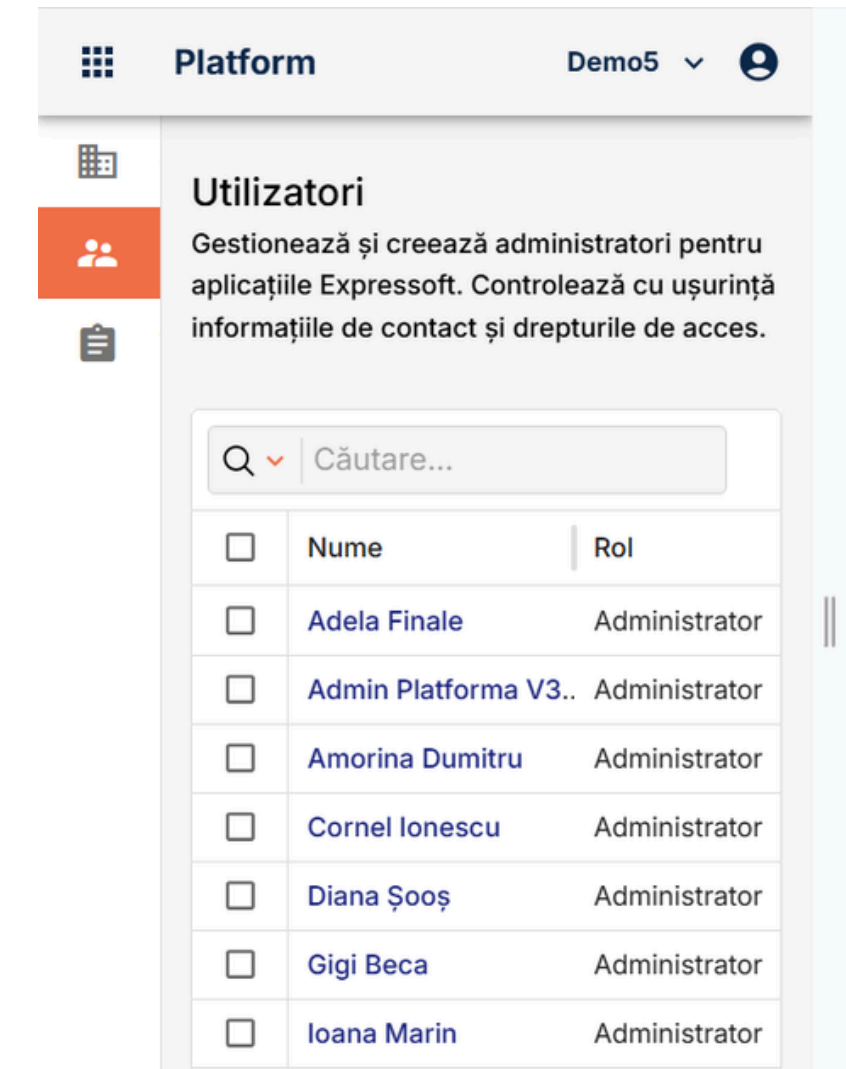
Platform

Demo5

Utilizatori

Gestionează și creează administratori pentru aplicațiile Expressoft. Controlează cu ușurință informațiile de contact și drepturile de acces.

Căutare...

| | Nume | Rol |
|---|---|---|
| | Adela Finale | Administrator |
| | Admin Platforma V3.. | Administrator |
| | Amorina Dumitru | Administrator |
| | Cornel Ionescu | Administrator |
| | Diana Șooș | Administrator |
| | Gigi Beca | Administrator |
| | Ioana Marin | Administrator |